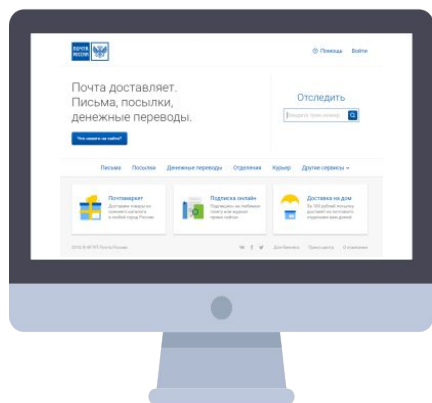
ПОЧТА РОССИИ

Помощь Войти

Почта доставляет. Письма, посылки, денежные переводы.

Что нового на сайте?

Отследить

Введите трек-номер

Письма Посылки Денежные переводы Отделения Курьер Другие сервисы

Почтомаркет
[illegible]

Подписка онлайн
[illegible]

Доставка на дом
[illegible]

© 2015 ФГУП Почта России

Для бизнеса Пресс-центр О компании